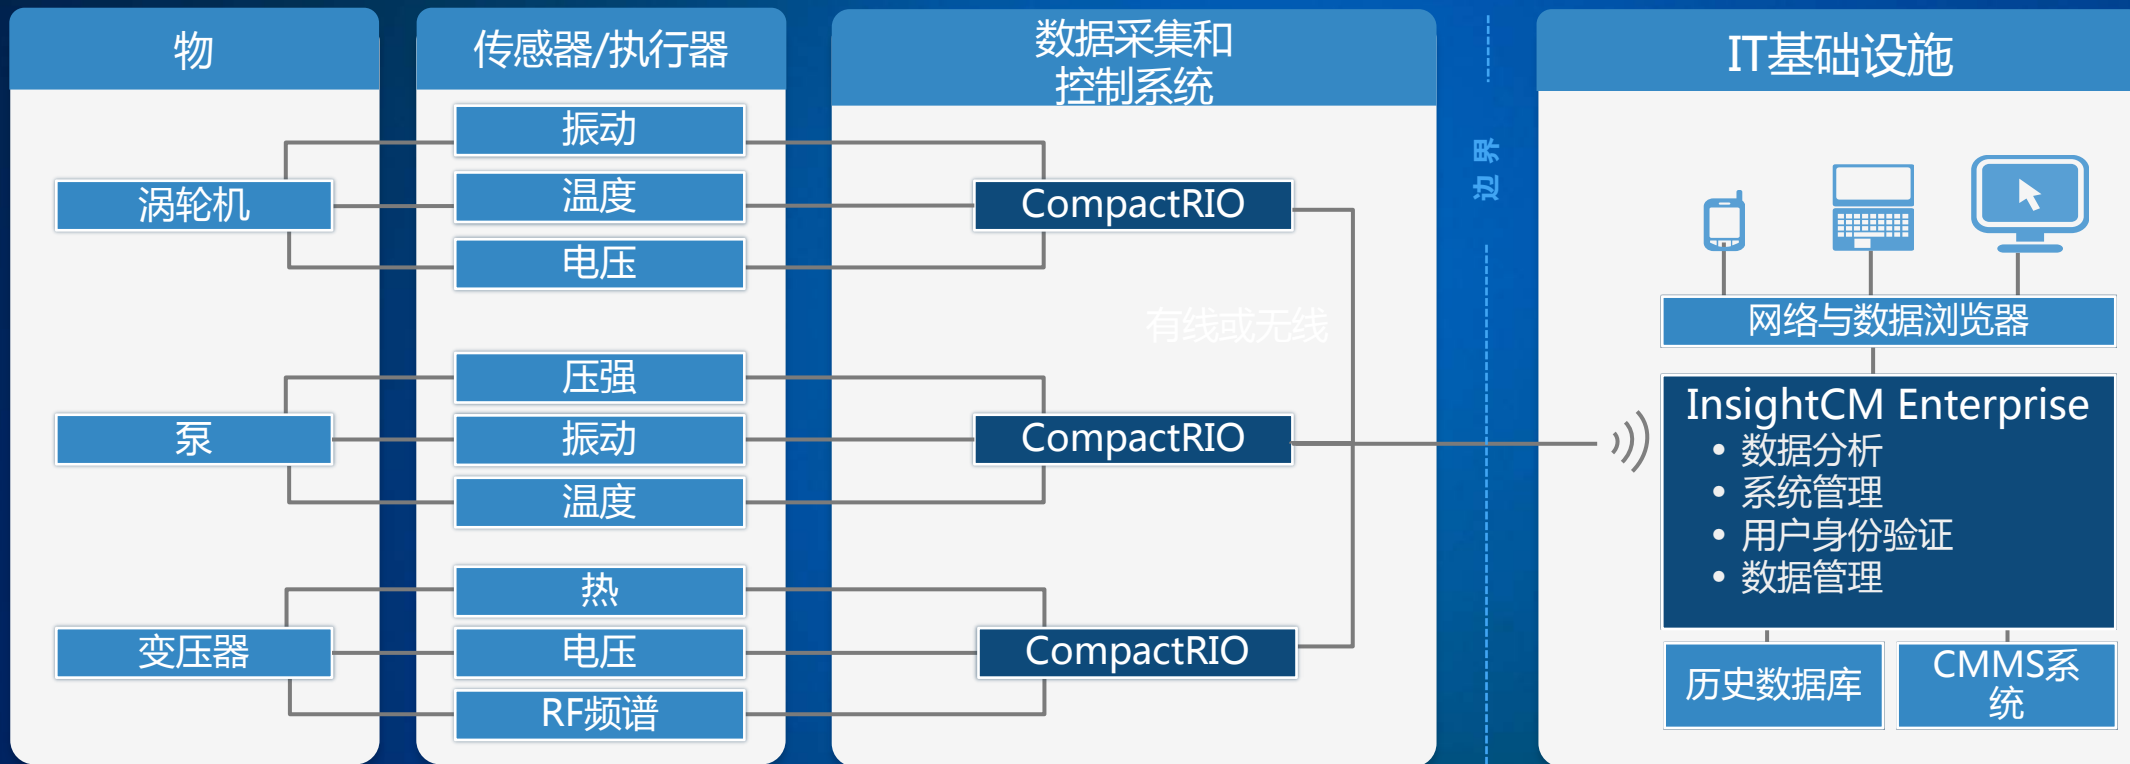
物

涡轮机

泵

变压器

传感器/执行器

振动

温度

电压

压强

振动

温度

热

电压

RF频谱

数据采集和控制系统

CompactRIO

有线或无线

CompactRIO

CompactRIO

边界

IT基础设施

网络与数据浏览器

InsightCM Enterprise
• 数据分析
• 系统管理
• 用户身份验证
• 数据管理

历史数据库

CMMS系统